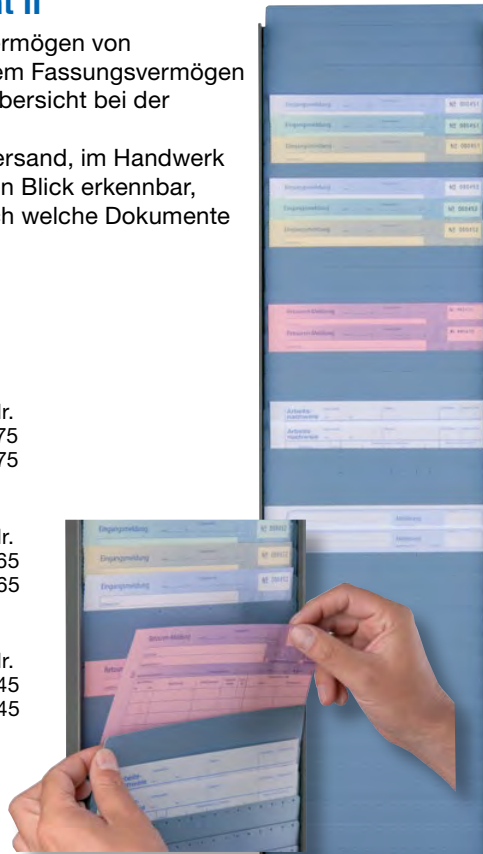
t II

rmögen von
em Fassungsvermögen
bersicht bei der

ersand, im Handwerk
n Blick erkennbar,
h welche Dokumente

Ir.
75
75

Ir.
65
65

Ir.
45
45

Eingangsmeldung
Eingangsmeldung
Eingangsmeldung
Eingangsmeldung
Eingangsmeldung
Eingangsmeldung
Retouren-Meldung
Retouren-Meldung
Arbeitsnachweis
Arbeitsnachweis

Eingangsmeldung
Eingangsmeldung
Eingangsmeldung
Retouren-Meldung